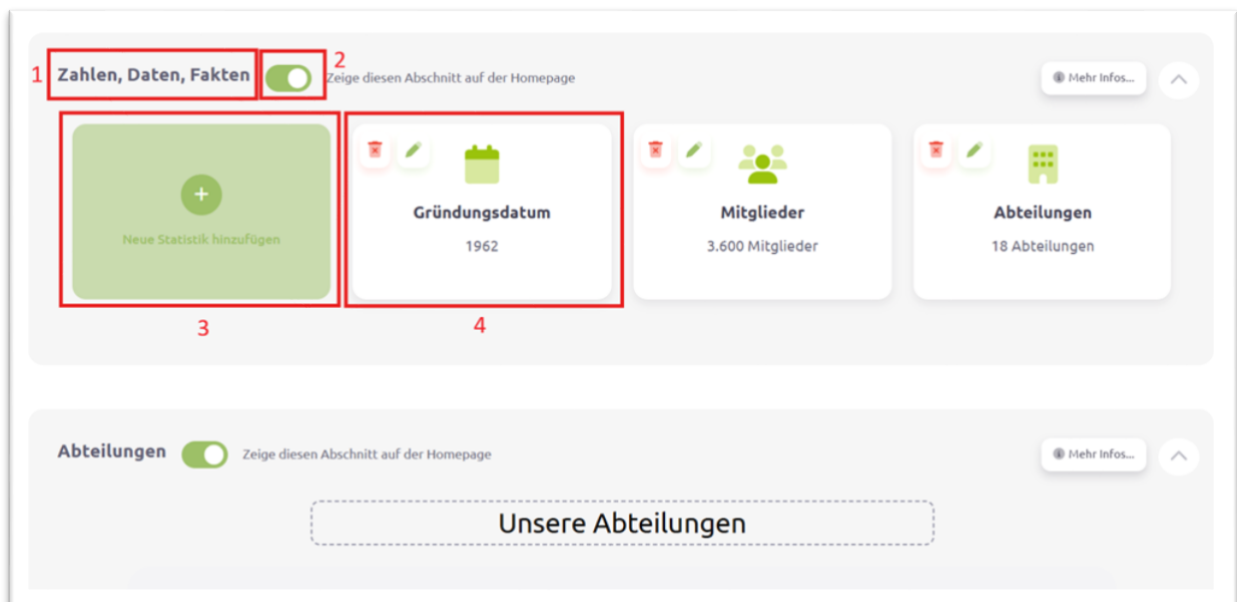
1 Zahlen, Daten, Fakten 2 Zeige diesen Abschnitt auf der Homepage

Mehr Infos...

+
Neue Statistik hinzufügen

Gründungsdatum
1962

Mitglieder
3.600 Mitglieder

Abteilungen
18 Abteilungen

3 4

Abteilungen Zeige diesen Abschnitt auf der Homepage

Mehr Infos...

Unsere Abteilungen